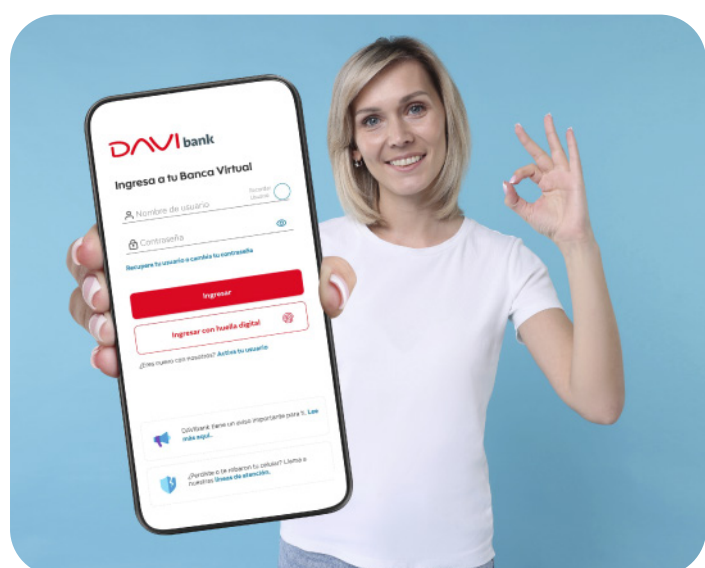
DAVI bank

Ingresa a tu Banca Virtual

Nombre de usuario

Recordar Usuario

Contraseña

Recupera tu usuario o cambia tu contraseña

Ingresar

Ingresar con huella digital

¿Eres nuevo con nosotros? Activa tu usuario

DAVIbank tiene un aviso importante para ti. Lee más aquí.

¿Perdiste o te robaron tu celular? Llama a nuestras líneas de atención.